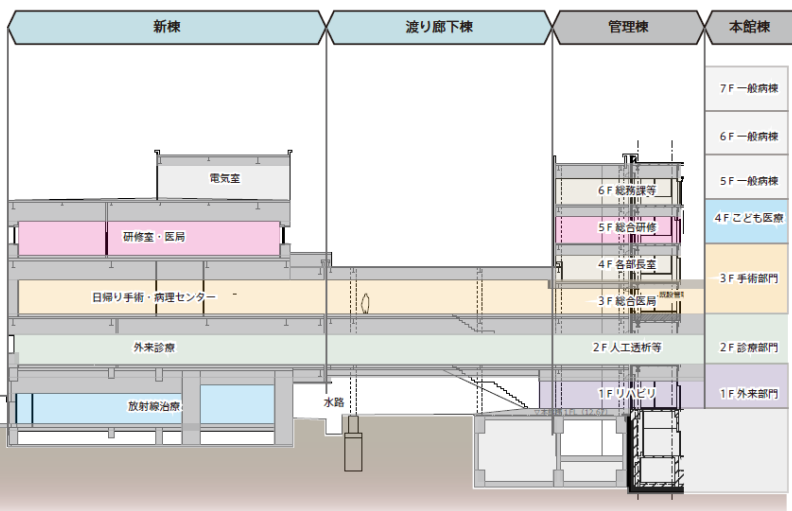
新棟

渡り廊下棟

管理棟

本館棟

7F 一般病棟

6F 一般病棟

5F 一般病棟

4F こども医療

3F 手術部門

2F 診療部門

1F 外来部門

電気室

研修室・医局

日帰り手術・病理センター

外来診療

放射線治療

水路

6F 総務課等

5F 総合研修

4F 各部長室

3F 総合医局

2F 人工透析等

1F リハビリ